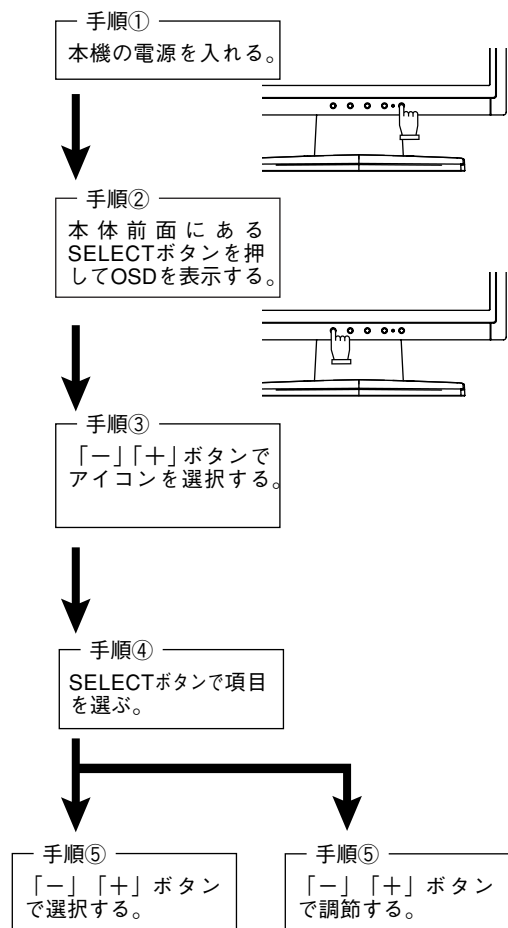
手順①
本機の電源を入れる。

手順②
本体前面にあるSELECTボタンを押してOSDを表示する。

手順③
「－」「＋」ボタンでアイコンを選択する。

手順④
SELECTボタンで項目を選ぶ。

手順⑤
「－」「＋」ボタンで選択する。

手順⑤
「－」「＋」ボタンで調節する。